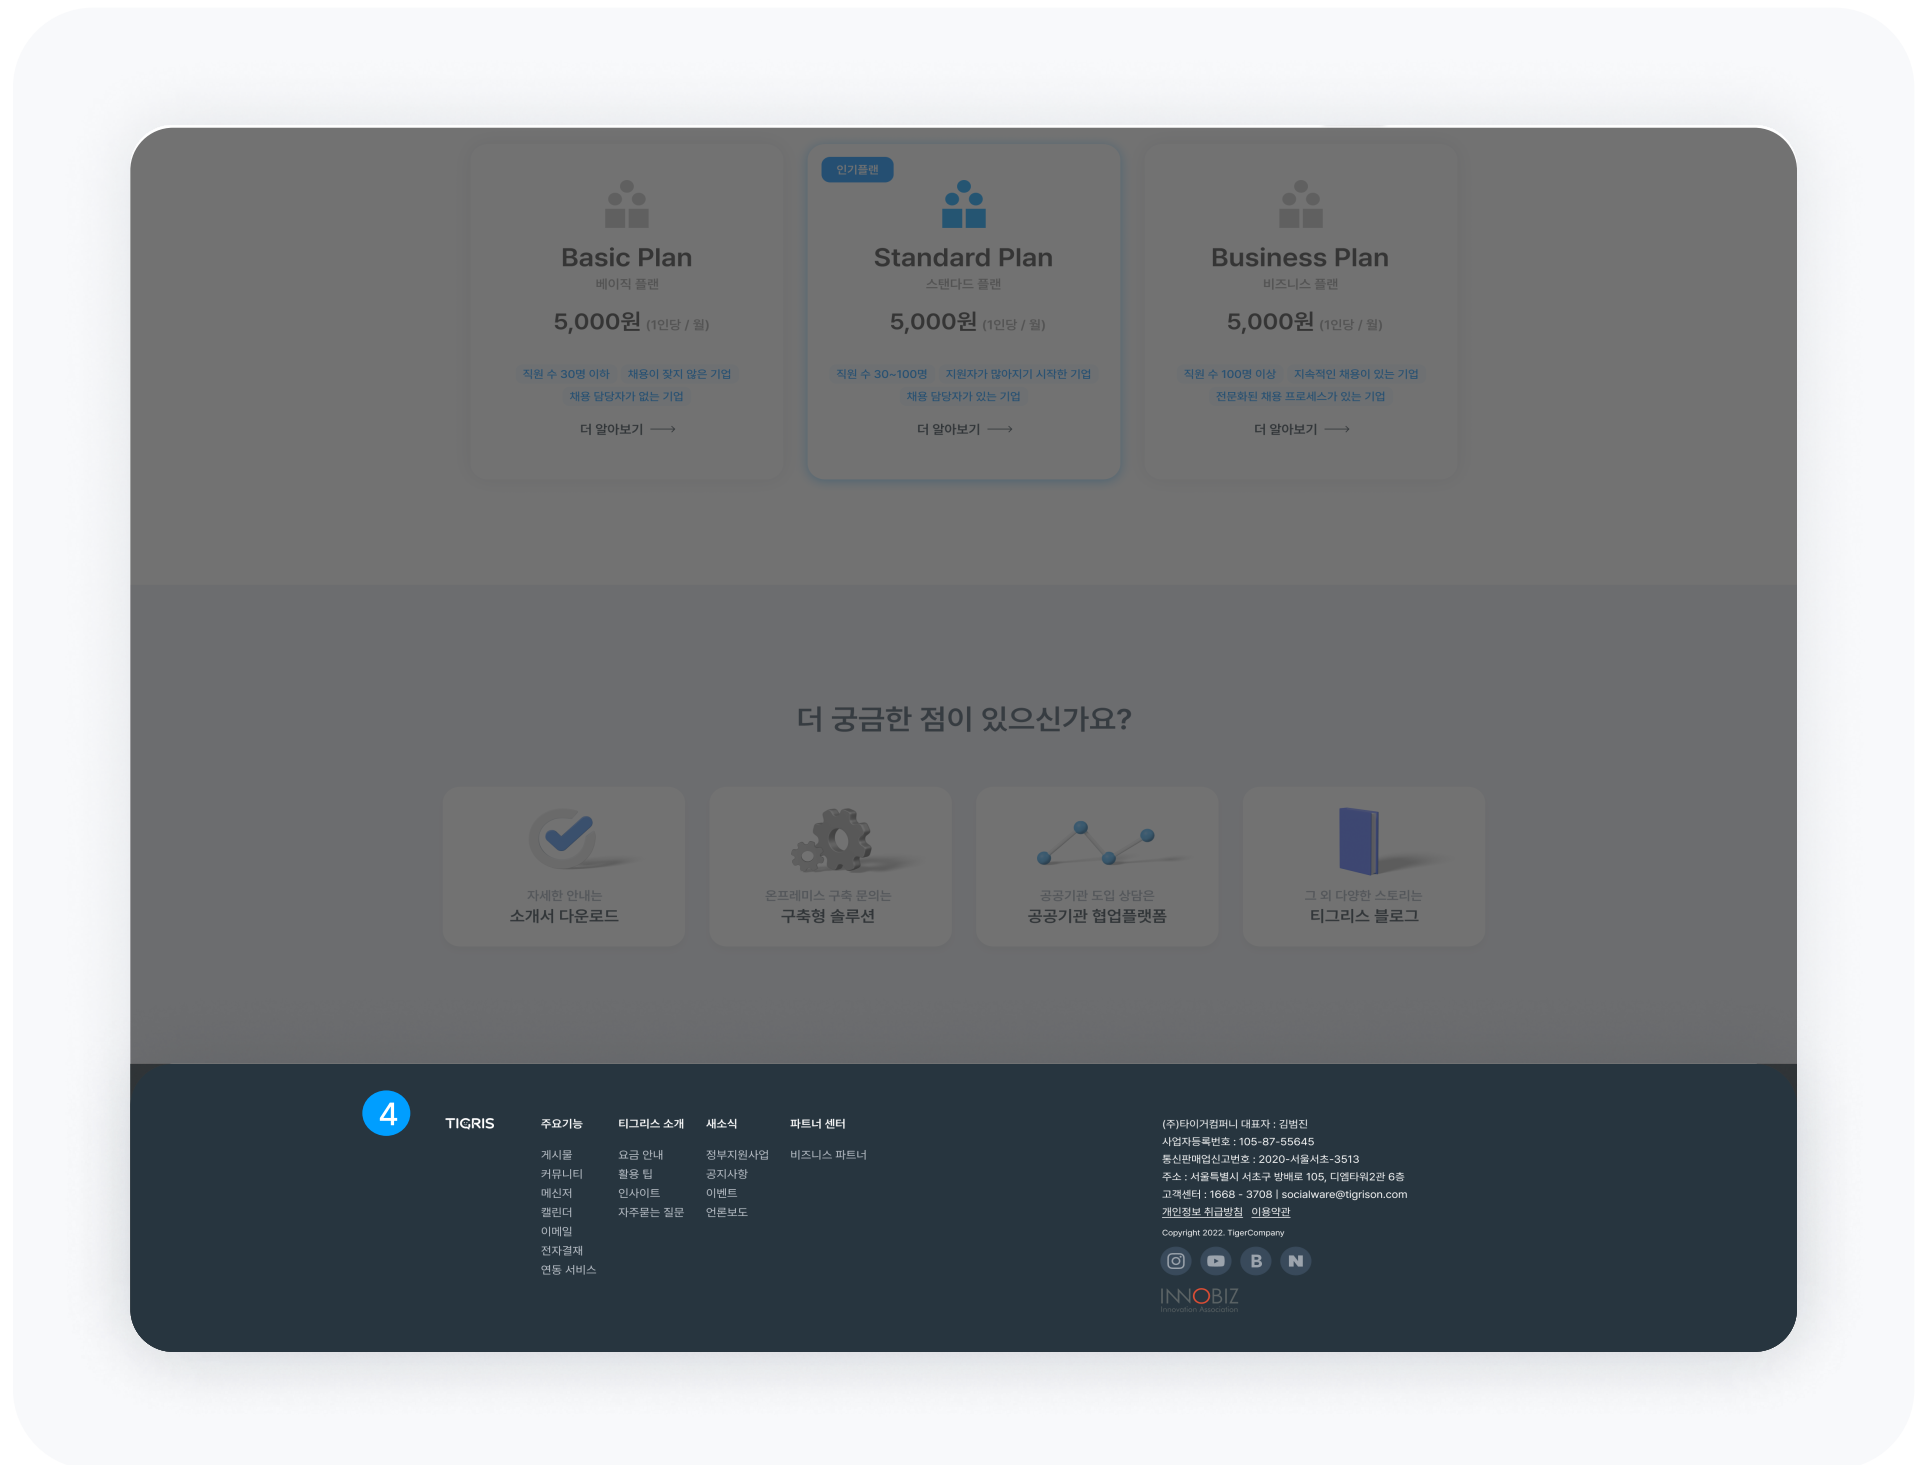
Basic Plan
베이직 플랜
5,000원 (1인당 / 월)
직원 수 30명 이하 채용이 잦지 않은 기업
채용 담당자가 없는 기업
더 알아보기 ⟶

인기플랜
Standard Plan
스탠다드 플랜
5,000원 (1인당 / 월)
직원 수 30~100명 지원자가 많아지기 시작한 기업
채용 담당자가 있는 기업
더 알아보기 ⟶

Business Plan
비즈니스 플랜
5,000원 (1인당 / 월)
직원 수 100명 이상 지속적인 채용이 있는 기업
전문화된 채용 프로세스가 있는 기업
더 알아보기 ⟶

더 궁금한 점이 있으신가요?

자세한 안내는
소개서 다운로드

온프레미스 구축 문의는
구축형 솔루션

공공기관 도입 상담은
공공기관 협업플랫폼

그 외 다양한 스토리는
티그리스 블로그

4

TIGRIS

주요기능
게시물
커뮤니티
메신저
캘린더
이메일
전자결재
연동 서비스

티그리스 소개
요금 안내
활용 팁
인사이트
자주묻는 질문

새소식
정부지원사업
공지사항
이벤트
언론보도

파트너 센터
비즈니스 파트너

(주)타이거컴퍼니 대표자 : 김범진
사업자등록번호 : 105-87-55645
통신판매업신고번호 : 2020-서울서초-3513
주소 : 서울특별시 서초구 방배로 105, 디엠타워2관 6층
고객센터 : 1668 - 3708 | socialware@tigrison.com
개인정보 취급방침 이용약관
Copyright 2022. TigerCompany

B N

INNOBIZ
Innovation Association